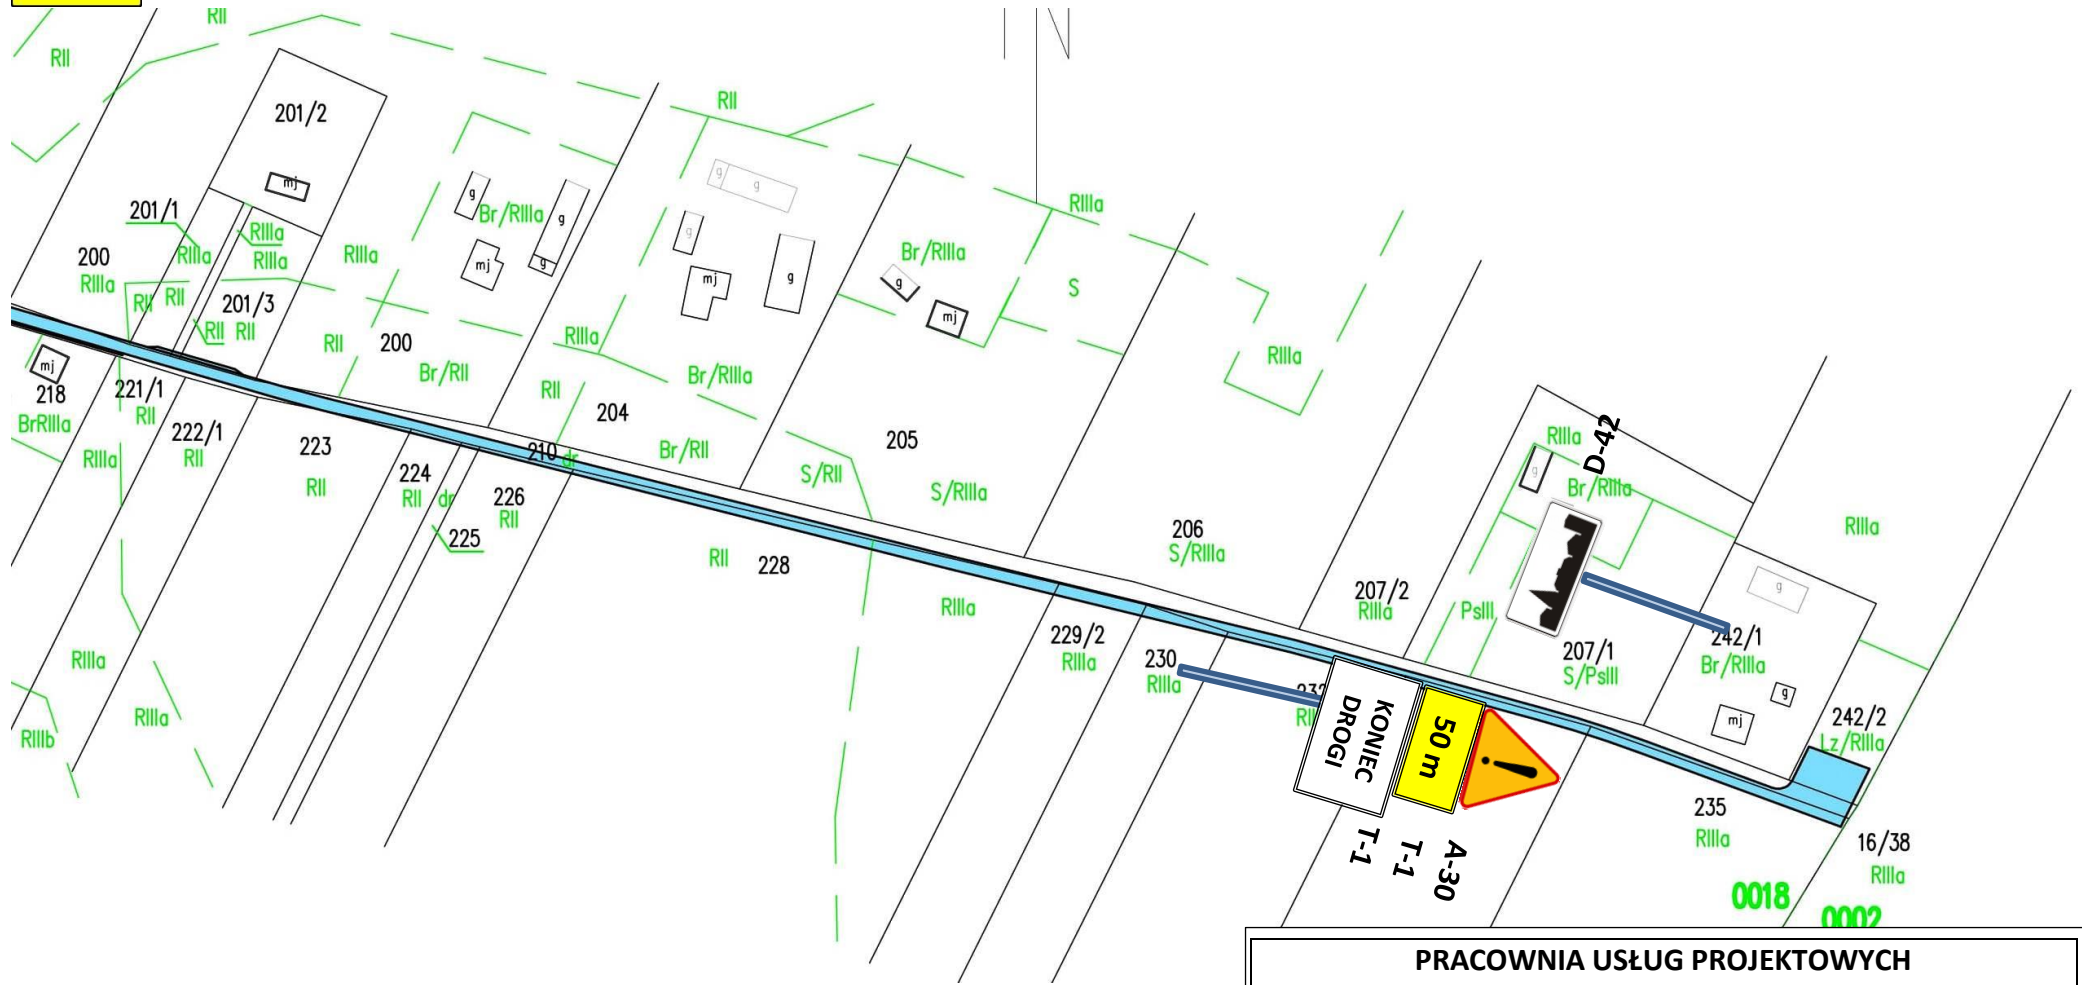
RII
RII
201/2
mj
201/1
RIIIa
200
RIIIa
RIIIa
RIIIa
RII
RII
201/3
RII
RII
g
Br/RIIIa
g
g
mj
RIIIa
RII
200
RII
g
g
g
mj
g
RIIIa
Br/RIIIa
g
mj
RIIIa
S
RIIIa
mj
218
BrRIIIa
221/1
RII
222/1
RII
RIIIa
223
RII
224
RII
dr
225
226
RII
210 dr
RII
204
Br/RII
Br/RIIIa
Br/RII
RII
228
205
S/RII
S/RIIIa
RIIIa
206
S/RIIIa
229/2
RIIIa
230
RIIIa
232
RII
207/2
RIIIa
PsIII
RIIIa
D-42
g
Br/RIIIa
RIIIa
g
207/1
S/PsIII
242/1
Br/RIIIa
g
mj
242/2
Lz/RIIIa
KONIEC DROGI
50 m
T-1
T-1
A-30
235
RIIIa
16/38
RIIIa
RIIIa
RIIIa
RIIIb
0018
0002
PRACOWNIA USŁUG PROJEKTOWYCH